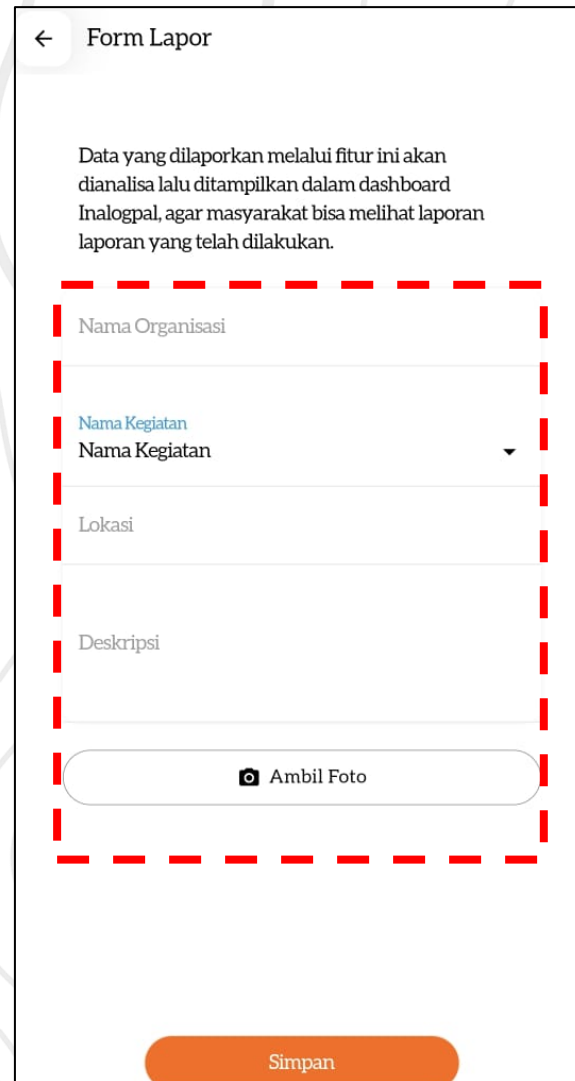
← Form Lapor

Data yang dilaporkan melalui fitur ini akan dianalisa lalu ditampilkan dalam dashboard Inalogpal, agar masyarakat bisa melihat laporan laporan yang telah dilakukan.

Nama Organisasi

Nama Kegiatan
Nama Kegiatan

Lokasi

Deskripsi

Ambil Foto

Simpan